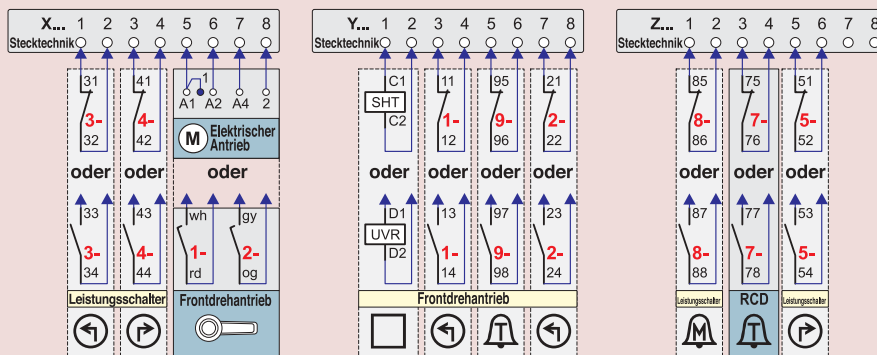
X... 1 2 3 4 5 6 7 8
Stecktechnik

31
3-
32

41
4-
42

1
A1 A2 A4 2
M Elektrischer Antrieb

oder oder oder

33
3-
34

43
4-
44

wh gy
1- 2-
rd og

Leistungsschalter
Frontdrehantrieb

Y... 1 2 3 4 5 6 7 8
Stecktechnik

C1
SHT
C2

11
1-
12

95
9-
96

21
2-
22

oder oder oder oder

D1
UVR
D2

13
1-
14

97
9-
98

23
2-
24

Frontdrehantrieb

Z... 1 2 3 4 5 6 7 8
Stecktechnik

85
8-
86

75
7-
76

51
5-
52

oder oder oder

87
8-
88

77
7-
78

53
5-
54

Leistungsschalter
RCD
Leistungsschalter